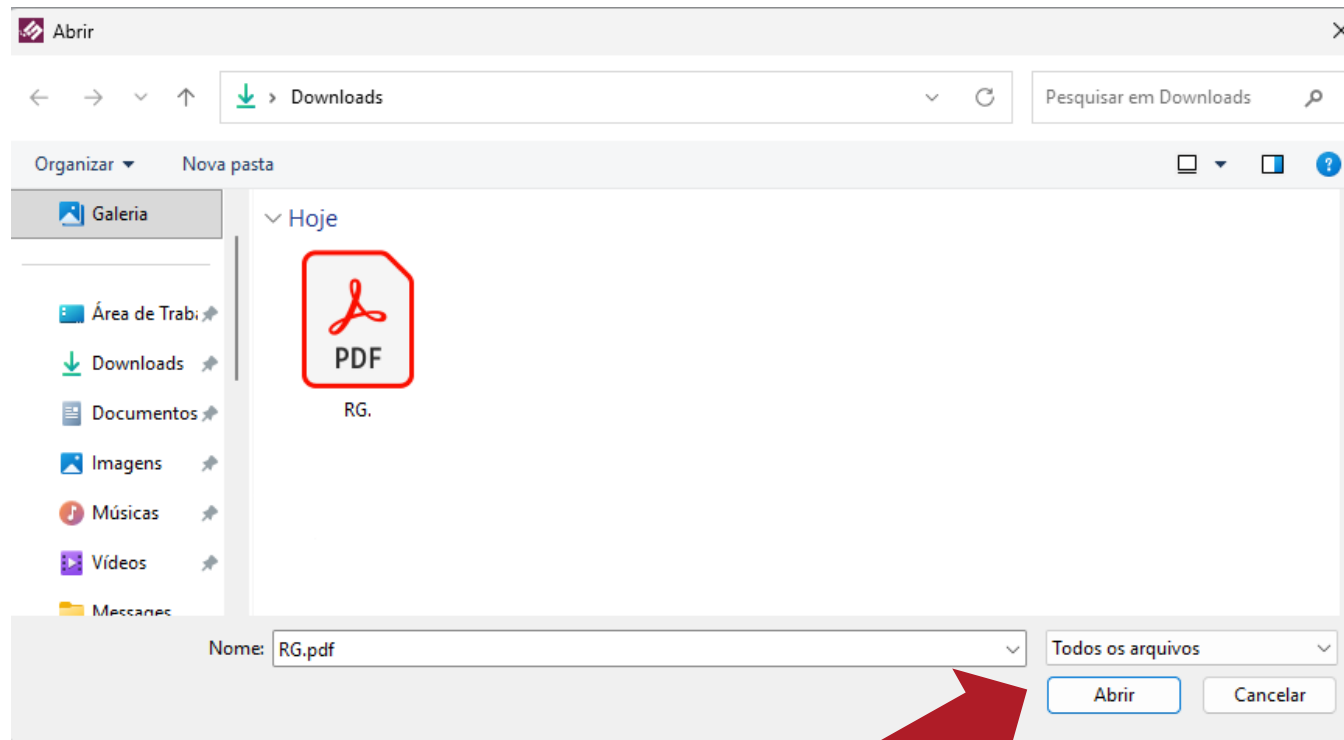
Abrir

Downloads

Pesquisar em Downloads

Organizar ▾ Nova pasta

Galeria

Área de Trab:

Downloads

Documentos

Imagens

Músicas

Vídeos

Messages

Hoje

PDF

RG.

Nome: RG.pdf

Todos os arquivos

Abrir

Cancelar